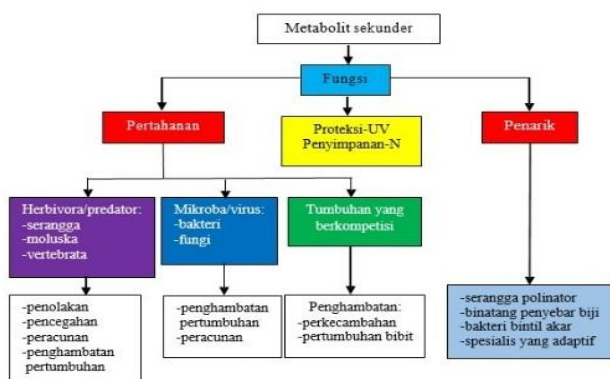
Metabolit sekunder

Fungsi

Pertahanan

Proteksi-UV
Penyimpanan-N

Penarik

Herbivora/predator:
-serangga
-moluska
-vertebrata

Mikroba/virus:
-bakteri
-fungi

Tumbuhan yang berkompetisi

-penolakan
-pencegahan
-peracunan
-penghambatan pertumbuhan

-penghambatan pertumbuhan
-peracunan

Penghambatan:
-perkecambahan
-pertumbuhan bibit

-serangga polinator
-binatang penyebar biji
-bakteri bintil akar
-spesialis yang adaptif